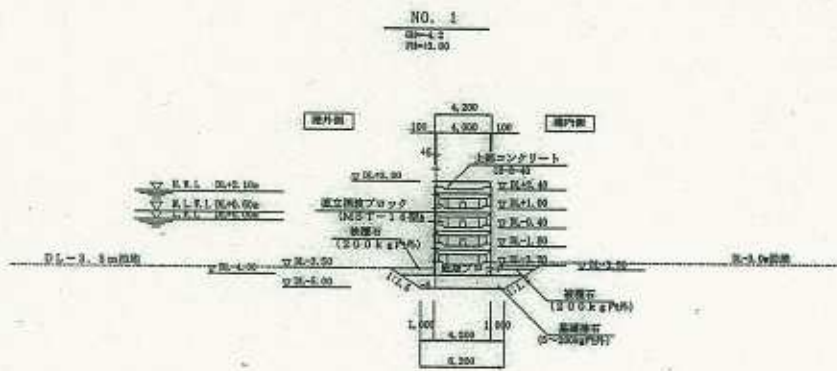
NO. 1
GH=4.2
FH=15.00

港外側
港内側

4,200
100 4,000 100

上部コンクリート
▽DL+5.00
▽DL+5.40
▽DL+1.60
▽DL-0.40
▽DL-1.80
▽DL-3.20

H.W.L DL+2.10m
M.L.W.L DL+0.60m
L.W.L DL+0.00m

直立消波ブロック
(MST-14)
被覆石
(200kg内外)

DL-3.5m付近
▽DL-4.00
▽DL-3.50
▽DL-5.00
▽DL-3.50
DL-3.0m付近

根固ブロック
被覆石
(200kg内外)
基礎捨石
(5~200kg内外)

1,000 4,500 1,000
6,500